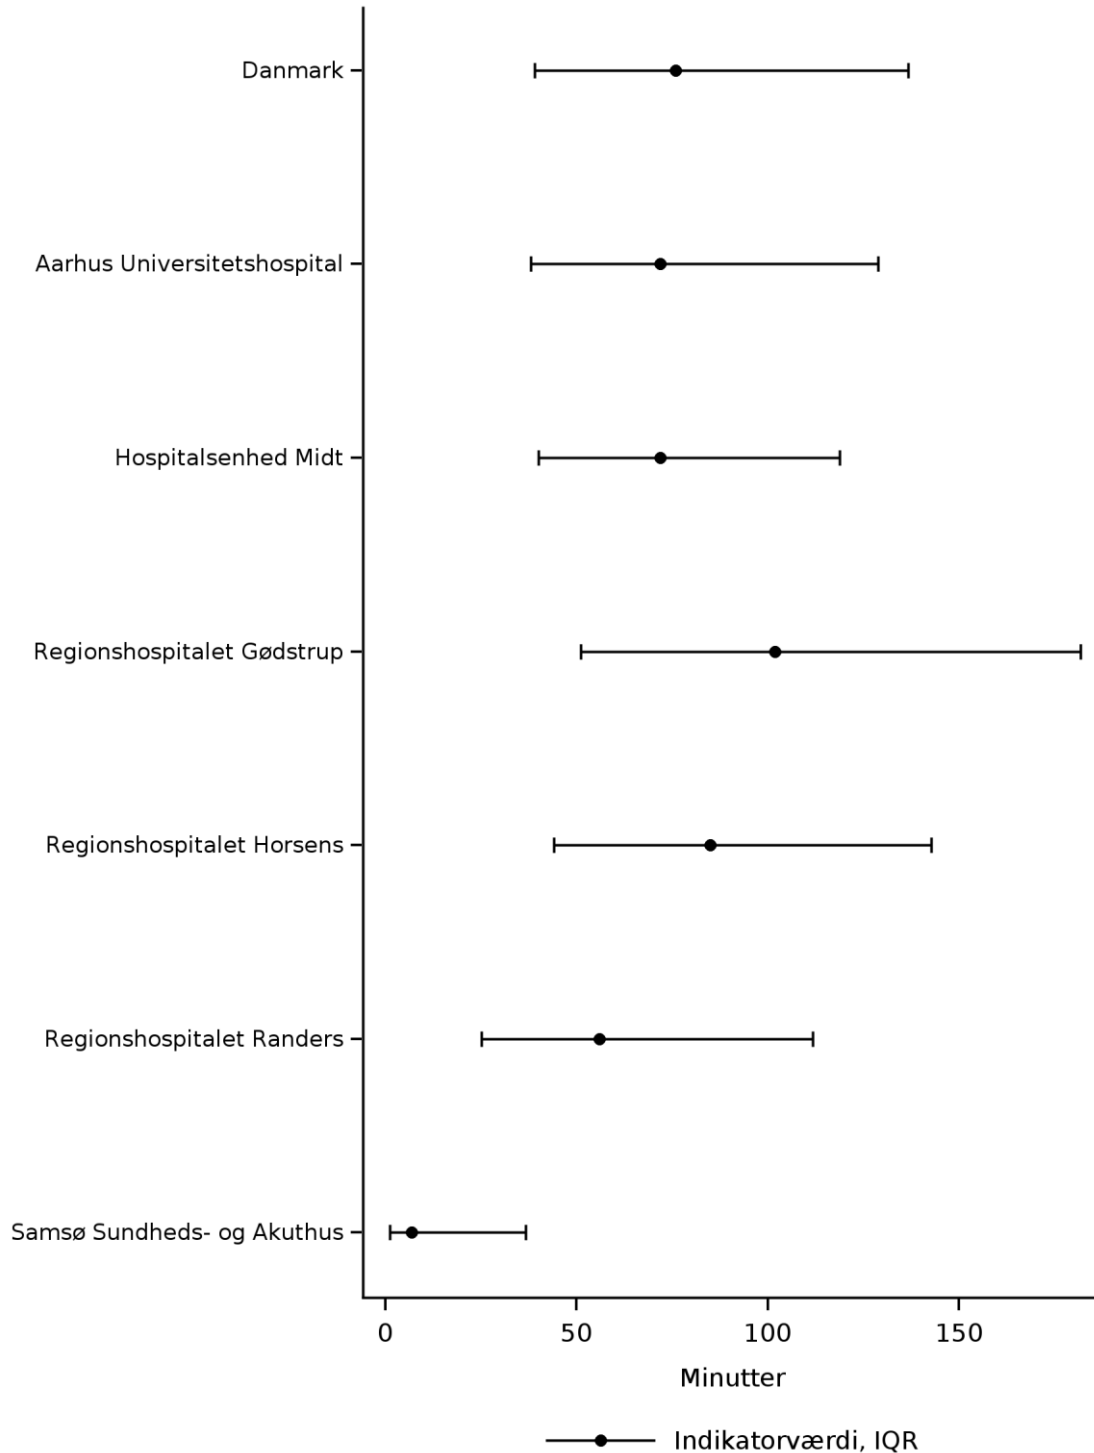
Danmark
Aarhus Universitetshospital
Hospitalsenhed Midt
Regionshospitalet Gødstrup
Regionshospitalet Horsens
Regionshospitalet Randers
Samsø Sundheds- og Akuthus

0
50
100
150

Minutter

Indikatorværdi, IQR